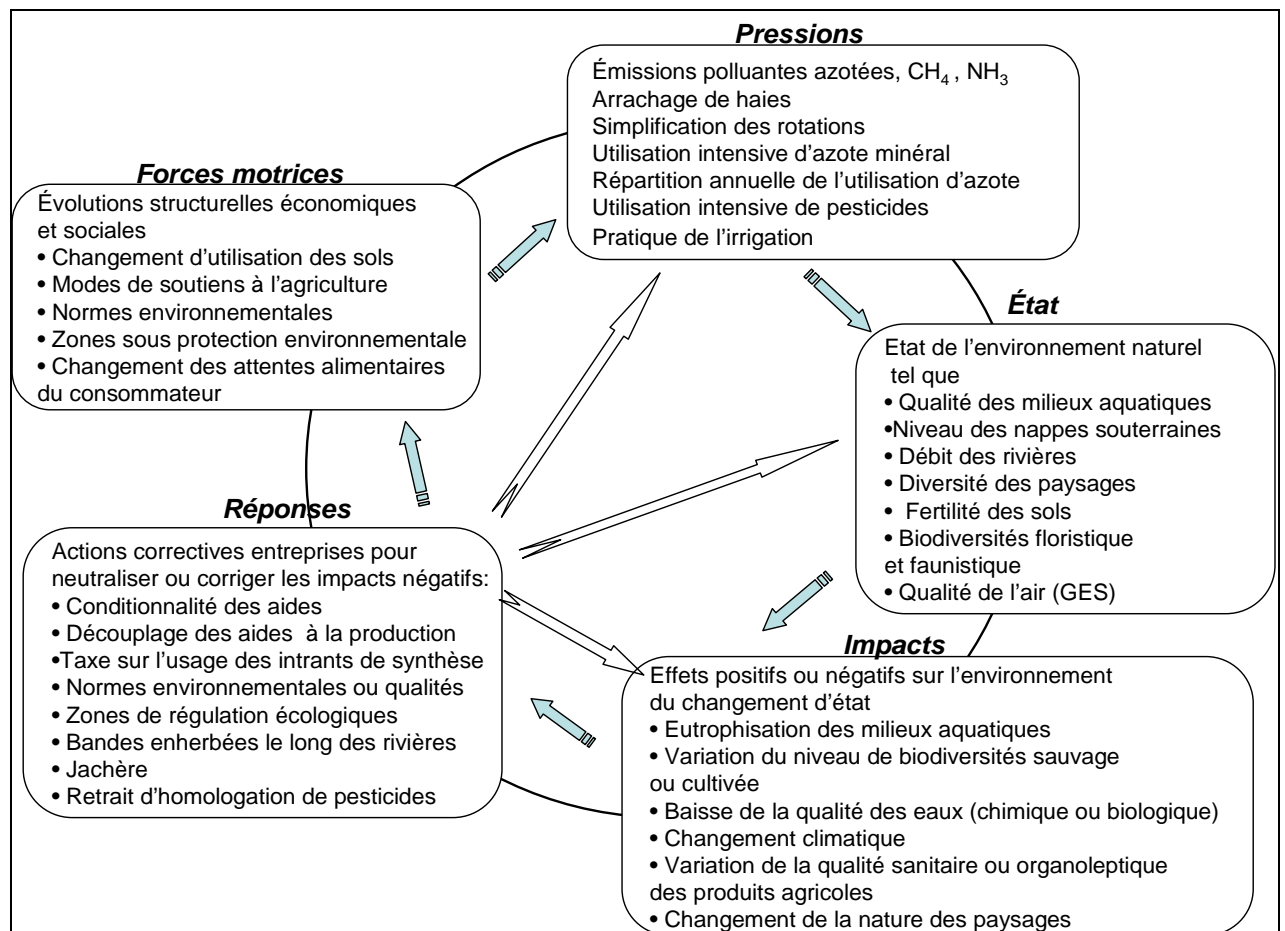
***Pressions***

Émissions polluantes azotées, $CH_4$ , $NH_3$
Arrachage de haies
Simplification des rotations
Utilisation intensive d'azote minéral
Répartition annuelle de l'utilisation d'azote
Utilisation intensive de pesticides
Pratique de l'irrigation

***Forces motrices***

Évolutions structurelles économiques et sociales
• Changement d'utilisation des sols
• Modes de soutiens à l'agriculture
• Normes environnementales
• Zones sous protection environnementale
• Changement des attentes alimentaires du consommateur

***État***

Etat de l'environnement naturel tel que
• Qualité des milieux aquatiques
•Niveau des nappes souterraines
• Débit des rivières
• Diversité des paysages
• Fertilité des sols
• Biodiversités floristique et faunistique
• Qualité de l'air (GES)

***Réponses***

Actions correctives entreprises pour neutraliser ou corriger les impacts négatifs:
• Conditionnalité des aides
• Découplage des aides à la production
•Taxe sur l'usage des intrants de synthèse
• Normes environnementales ou qualités
• Zones de régulation écologiques
• Bandes enherbées le long des rivières
• Jachère
• Retrait d'homologation de pesticides

***Impacts***

Effets positifs ou négatifs sur l'environnement du changement d'état
• Eutrophisation des milieux aquatiques
• Variation du niveau de biodiversités sauvage ou cultivée
• Baisse de la qualité des eaux (chimique ou biologique)
• Changement climatique
• Variation de la qualité sanitaire ou organoleptique des produits agricoles
• Changement de la nature des paysages